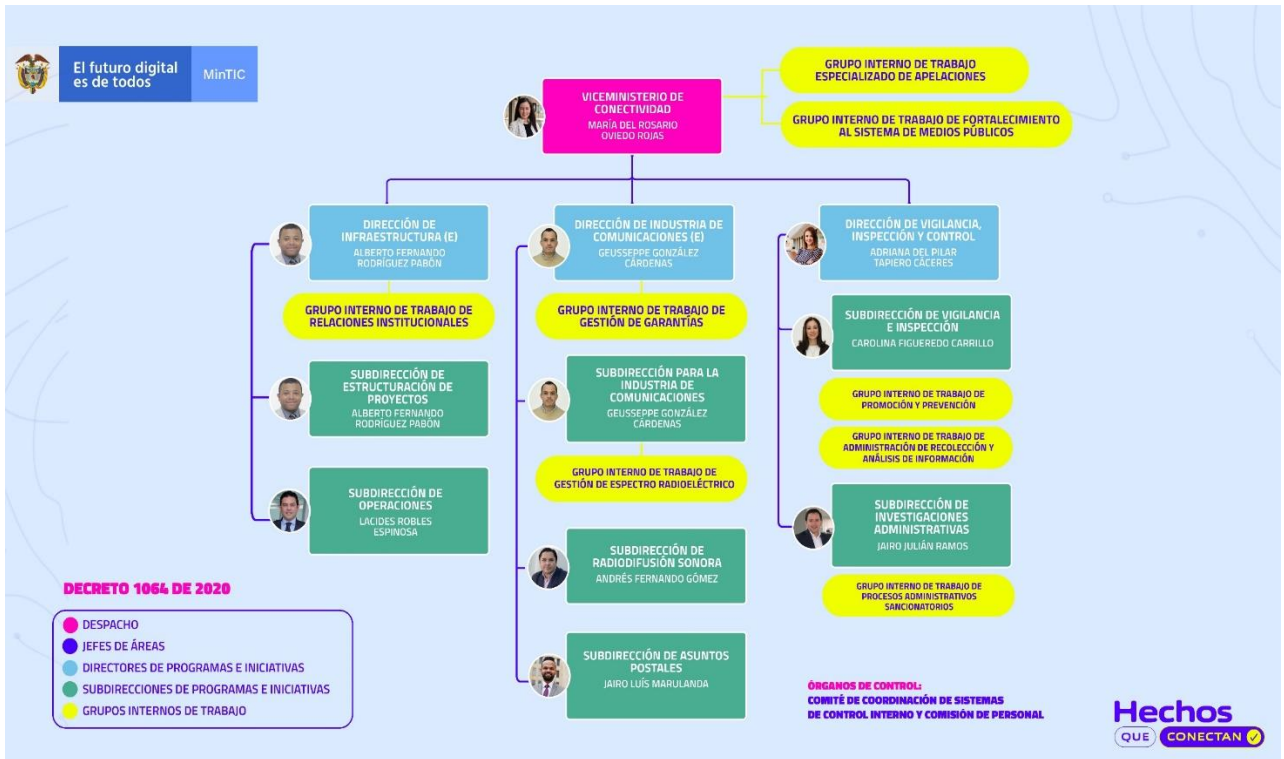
El futuro digital es de todos

MinTIC

VICEMINISTERIO DE CONECTIVIDAD
MARÍA DEL ROSARIO OVIEDO ROJAS

GRUPO INTERNO DE TRABAJO ESPECIALIZADO DE APELACIONES

GRUPO INTERNO DE TRABAJO DE FORTALECIMIENTO AL SISTEMA DE MEDIOS PÚBLICOS

DIRECCIÓN DE INFRAESTRUCTURA (E)
ALBERTO FERNANDO RODRÍGUEZ PABÓN

GRUPO INTERNO DE TRABAJO DE RELACIONES INSTITUCIONALES

SUBDIRECCIÓN DE ESTRUCTURACIÓN DE PROYECTOS
ALBERTO FERNANDO RODRÍGUEZ PABÓN

SUBDIRECCIÓN DE OPERACIONES
LACIDES ROBLES ESPINOSA

DIRECCIÓN DE INDUSTRIA DE COMUNICACIONES (E)
GEUSSEPPE GONZÁLEZ CÁRDENAS

GRUPO INTERNO DE TRABAJO DE GESTIÓN DE GARANTÍAS

SUBDIRECCIÓN PARA LA INDUSTRIA DE COMUNICACIONES
GEUSSEPPE GONZÁLEZ CÁRDENAS

GRUPO INTERNO DE TRABAJO DE GESTIÓN DE ESPECTRO RADIOELÉCTRICO

SUBDIRECCIÓN DE RADIODIFUSIÓN SONORA
ANDRÉS FERNANDO GÓMEZ

SUBDIRECCIÓN DE ASUNTOS POSTALES
JAIRO LUÍS MARULANDA

DIRECCIÓN DE VIGILANCIA, INSPECCIÓN Y CONTROL
ADRIANA DEL PILAR TAPIERO CÁCERES

SUBDIRECCIÓN DE VIGILANCIA E INSPECCIÓN
CAROLINA FIGUEREDO CARRILLO

GRUPO INTERNO DE TRABAJO DE PROMOCIÓN Y PREVENCIÓN

GRUPO INTERNO DE TRABAJO DE ADMINISTRACIÓN DE RECOLECCIÓN Y ANÁLISIS DE INFORMACIÓN

SUBDIRECCIÓN DE INVESTIGACIONES ADMINISTRATIVAS
JAIRO JULIÁN RAMOS

GRUPO INTERNO DE TRABAJO DE PROCESOS ADMINISTRATIVOS SANCIONATORIOS

DECRETO 1064 DE 2020

DESPACHO
JEFES DE ÁREAS
DIRECTORES DE PROGRAMAS E INICIATIVAS
SUBDIRECCIONES DE PROGRAMAS E INICIATIVAS
GRUPOS INTERNOS DE TRABAJO

ÓRGANOS DE CONTROL:
COMITÉ DE COORDINACIÓN DE SISTEMAS DE CONTROL INTERNO Y COMISIÓN DE PERSONAL

Hechos QUE CONECTAN